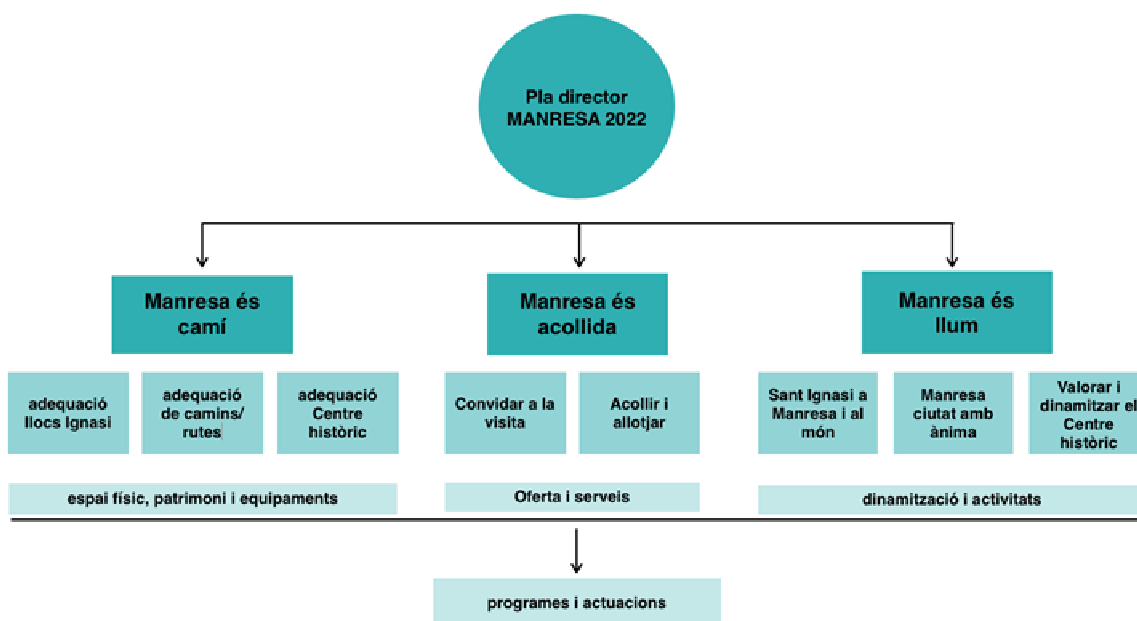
Pla director MANRESA 2022

Manresa és camí

Manresa és acollida

Manresa és llum

adequació llocs Ignasi

adequació de camins/ rutes

adequació Centre històric

Convidar a la visita

Acollir i allotjar

Sant Ignasi a Manresa i al món

Manresa ciutat amb ànima

Valorar i dinamitzar el Centre històric

espai físic, patrimoni i equipaments

Oferta i serveis

dinamització i activitats

programes i actuacions